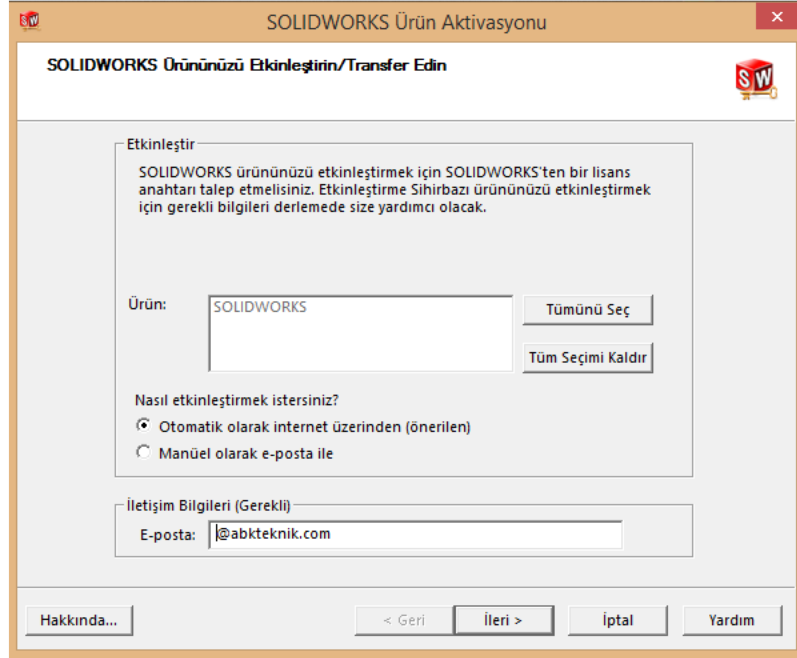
SOLIDWORKS Ürün Aktivasyonu

SOLIDWORKS Ürününüzü Etkinleştirin/Transfer Edin

Etkinleştir

SOLIDWORKS ürününüzü etkinleştirmek için SOLIDWORKS'ten bir lisans anahtarı talep etmelisiniz. Etkinleştirme Sihirbazı ürününüzü etkinleştirmek için gerekli bilgileri derlemede size yardımcı olacak.

Ürün: SOLIDWORKS

Tümünü Seç

Tüm Seçimi Kaldır

Nasıl etkinleştirmek istersiniz?

Otomatik olarak internet üzerinden (önerilen)

Manüel olarak e-posta ile

İletişim Bilgileri (Gerekli)

E-posta: @abkteknik.com

Hakkında...

< Geri

İleri >

İptal

Yardım